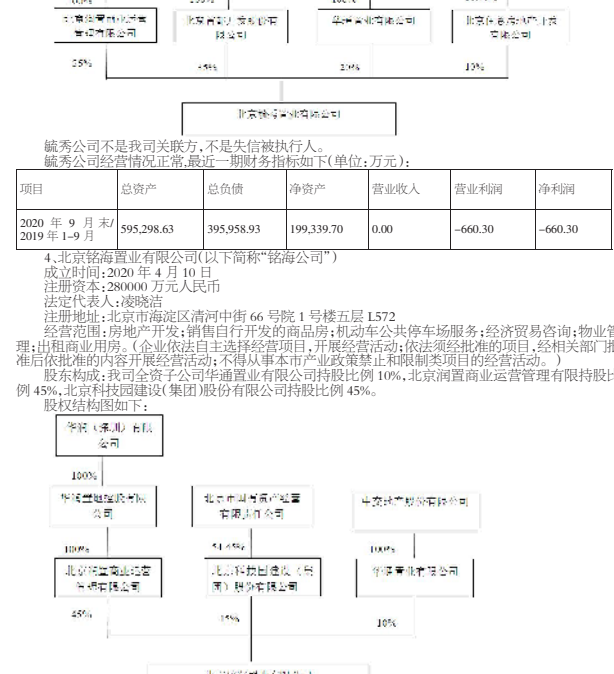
北京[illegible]有限公司 | 北京首都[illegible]有限公司 | 华润置业有限公司 | 北京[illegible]有限公司

25% 45% 20% 10%

北京毓秀置业有限公司

毓秀公司不是我司关联方，不是失信被执行人。

毓秀公司经营情况正常，最近一期财务指标如下(单位：万元)：

| 项目 | 总资产 | 总负债 | 净资产 | 营业收入 | 营业利润 | 净利润 |
|---|---|---|---|---|---|---|
| 2020 年 9 月末/ 2019 年 1–9 月 | 595,298.63 | 395,958.93 | 199,339.70 | 0.00 | –660.30 | –660.30 |

4、北京铭海置业有限公司(以下简称“铭海公司”)

成立时间：2020 年 4 月 10 日

注册资本：280000 万元人民币

法定代表人：凌晓洁

注册地址：北京市海淀区清河中街 66 号院 1 号楼五层 L572

经营范围：房地产开发；销售自行开发的商品房；机动车公共停车场服务；经济贸易咨询；物业管理；出租商业用房。(企业依法自主选择经营项目，开展经营活动；依法须经批准的项目，经相关部门批准后依批准的内容开展经营活动；不得从事本市产业政策禁止和限制类项目的经营活动。)

股东构成：我司全资子公司华通置业有限公司持股比例 10%，北京润置商业运营管理有限持股比例 45%，北京科技园建设(集团)股份有限公司持股比例 45%。

股权结构图如下：

华润(集团)有限公司

100%

华润置地控股有限公司 | 北京市国有资产经营有限责任公司 | 华夏幸福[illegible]有限公司

100% 51.45% 100%

北京润置商业运营管理有限公司 | 北京科技园建设(集团)股份有限公司 | 华通置业有限公司

45% 45% 10%

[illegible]